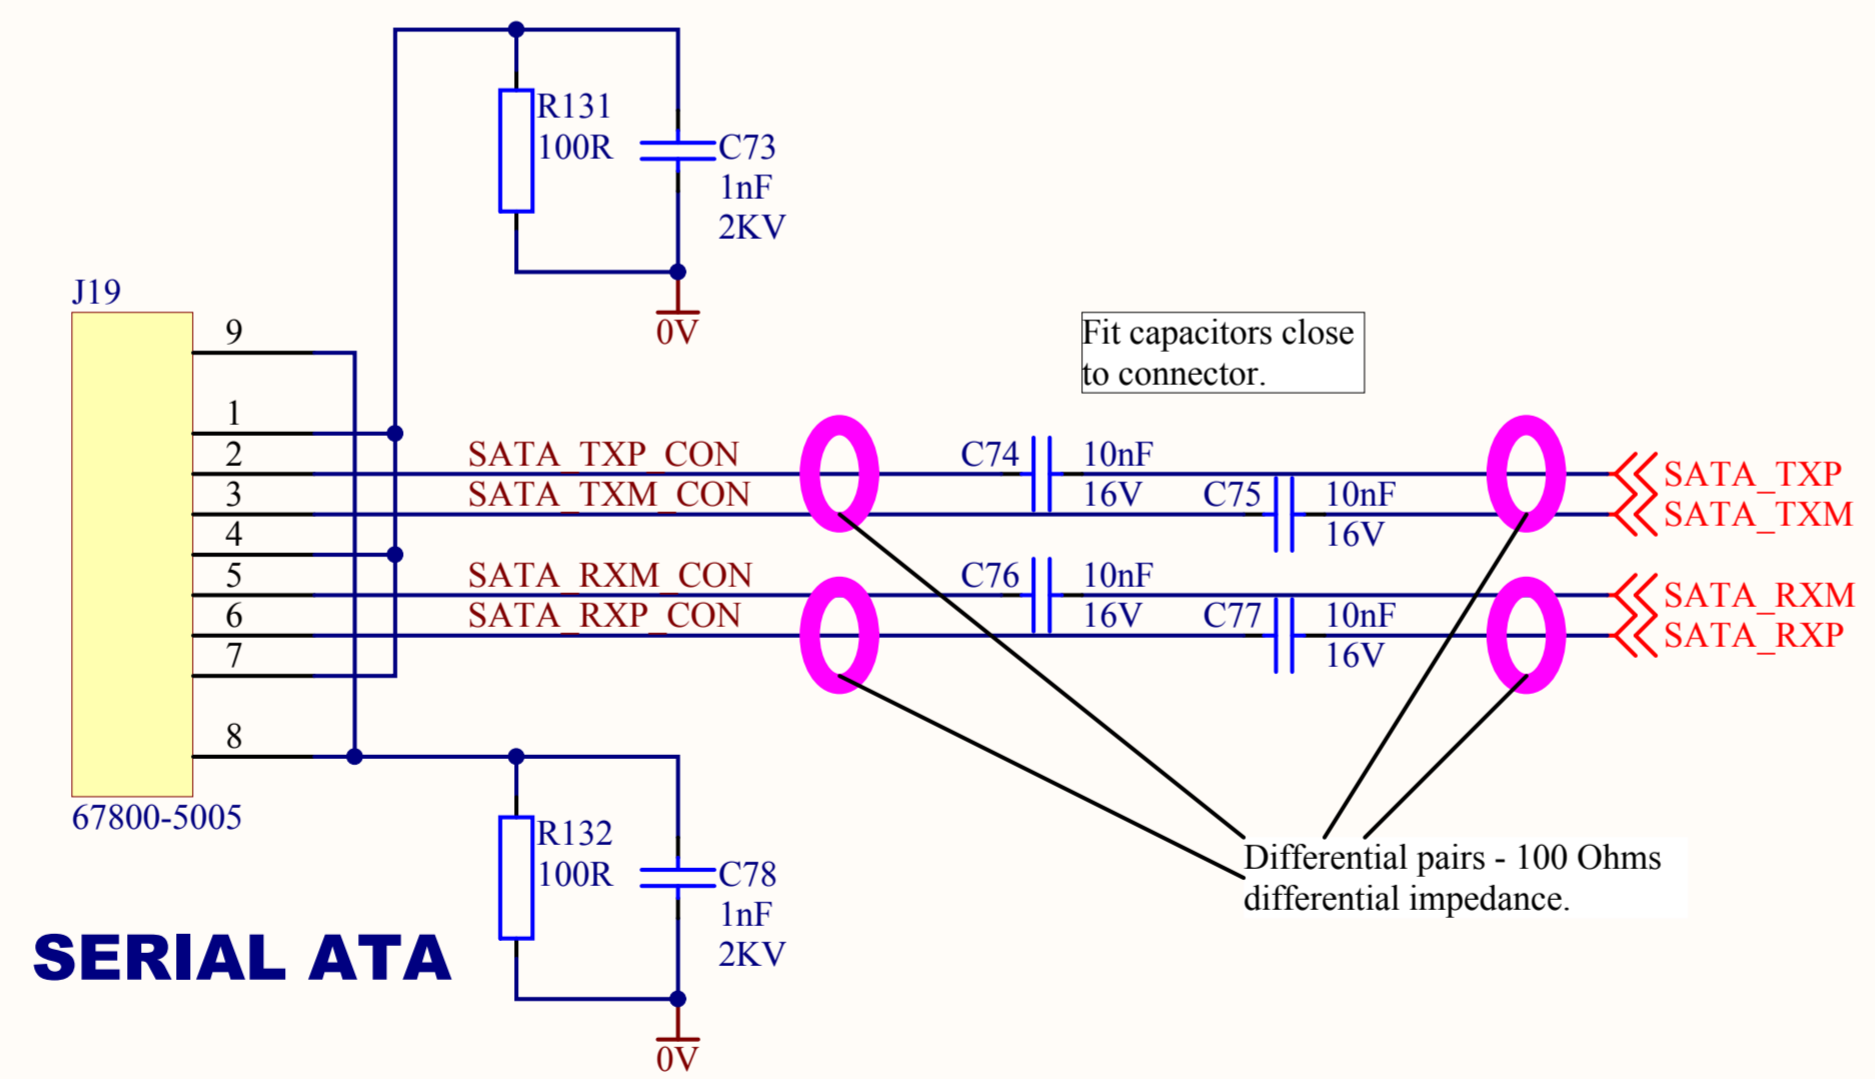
R131
100R
C73
1nF
2KV
0V
J19
9
1
2
3
4
5
6
7
8
67800-5005
Fit capacitors close to connector.
SATA_TXP_CON
SATA_TXM_CON
SATA_RXM_CON
SATA_RXP_CON
C74
10nF
16V
C75
10nF
16V
C76
10nF
16V
C77
10nF
16V
SATA_TXP
SATA_TXM
SATA_RXM
SATA_RXP
R132
100R
C78
1nF
2KV
0V
Differential pairs - 100 Ohms differential impedance.
SERIAL ATA